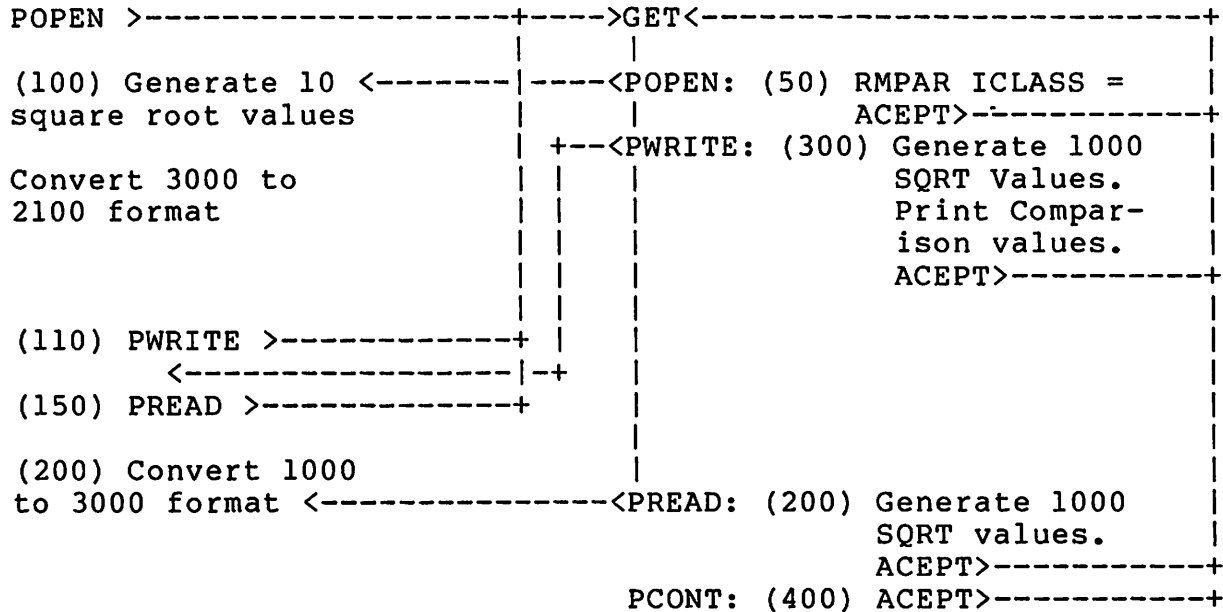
POPEN >----------------------+---->GET<--------------------------+

(100) Generate 10 <-------|----<POPEN: (50) RMPAR ICLASS =
square root values                          ACEPT>------------+

                                +--<PWRITE: (300) Generate 1000
Convert 3000 to                                    SQRT Values.
2100 format                                        Print Comparison values.
                                                   ACEPT>----------+

(110) PWRITE >-------------+
      <--------------------|-+
(150) PREAD >--------------+

(200) Convert 1000
to 3000 format <---------------<PREAD: (200) Generate 1000
                                             SQRT values.
                                             ACEPT>-----------+
                               PCONT: (400) ACEPT>-----------+